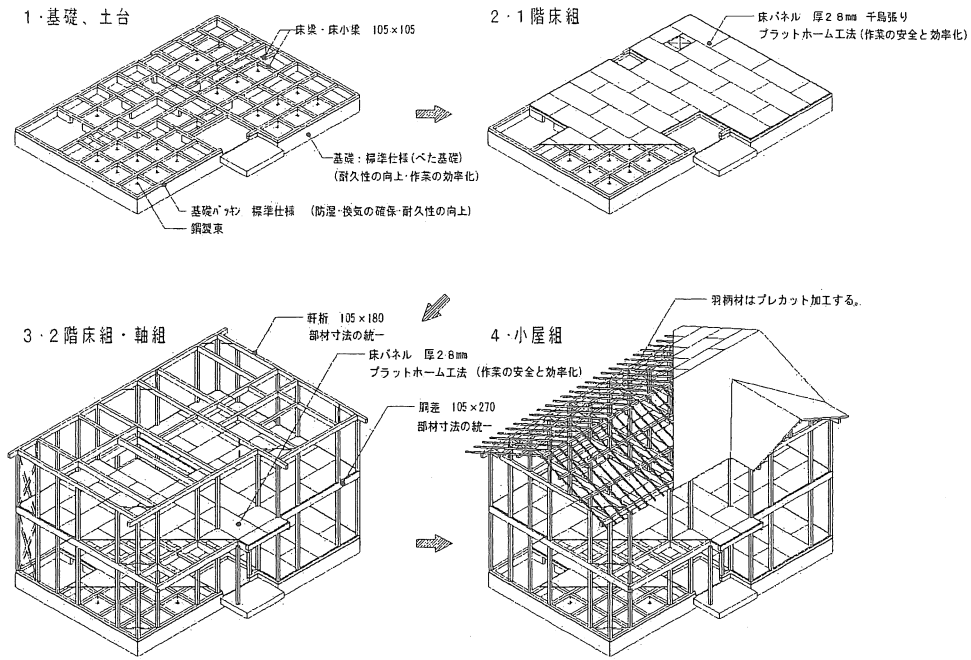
1・基礎、土台

床梁・床小梁　105×105

基礎：標準仕様（べた基礎）
（耐久性の向上・作業の効率化）

基礎パッキン　標準仕様　（防湿・換気の確保・耐久性の向上）

鋼製束

2・1階床組

床パネル　厚28mm　千鳥張り
プラットホーム工法（作業の安全と効率化）

3・2階床組・軸組

軒桁　105×180
部材寸法の統一

床パネル　厚28mm
プラットホーム工法（作業の安全と効率化）

胴差　105×270
部材寸法の統一

4・小屋組

羽柄材はプレカット加工する。